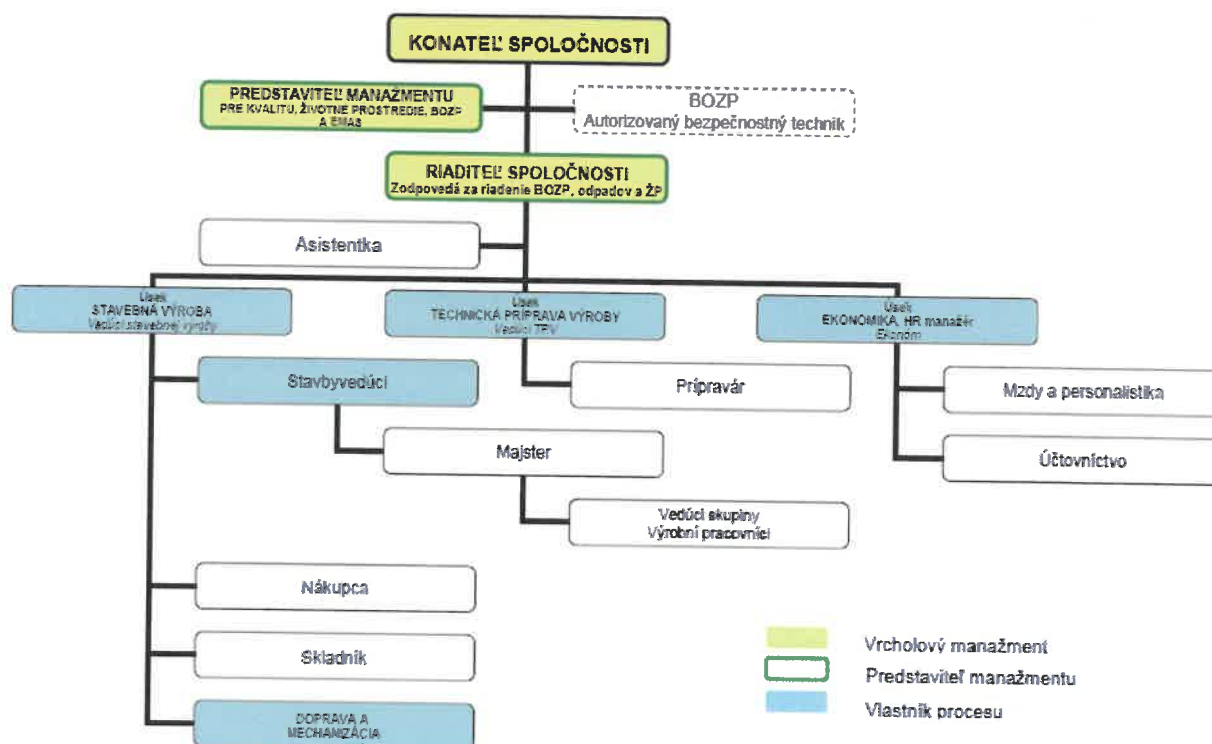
KONATEĽ SPOLOČNOSTI

PREDSTAVITEĽ MANAŽMENTU
PRE KVALITU, ŽIVOTNÉ PROSTREDIE, BOZP A EMAS

BOZP
Autorizovaný bezpečnostný technik

RIADITEĽ SPOLOČNOSTI
Zodpovedá za riadenie BOZP, odpadov a ŽP

Asistentka

Úsek
STAVEBNÁ VÝROBA
Vedúci stavebnej výroby

Úsek
TECHNICKÁ PRÍPRAVA VÝROBY
Vedúci TPV

Úsek
EKONOMIKA, HR manažér
Ekonóm

Stavbyvedúci

Prípravár

Mzdy a personalistika

Majster

Účtovníctvo

Vedúci skupiny
Výrobní pracovníci

Nákupca

Skladník

DOPRAVA A MECHANIZÁCIA

Vrcholový manažment
Predstaviteľ manažmentu
Vlastník procesu